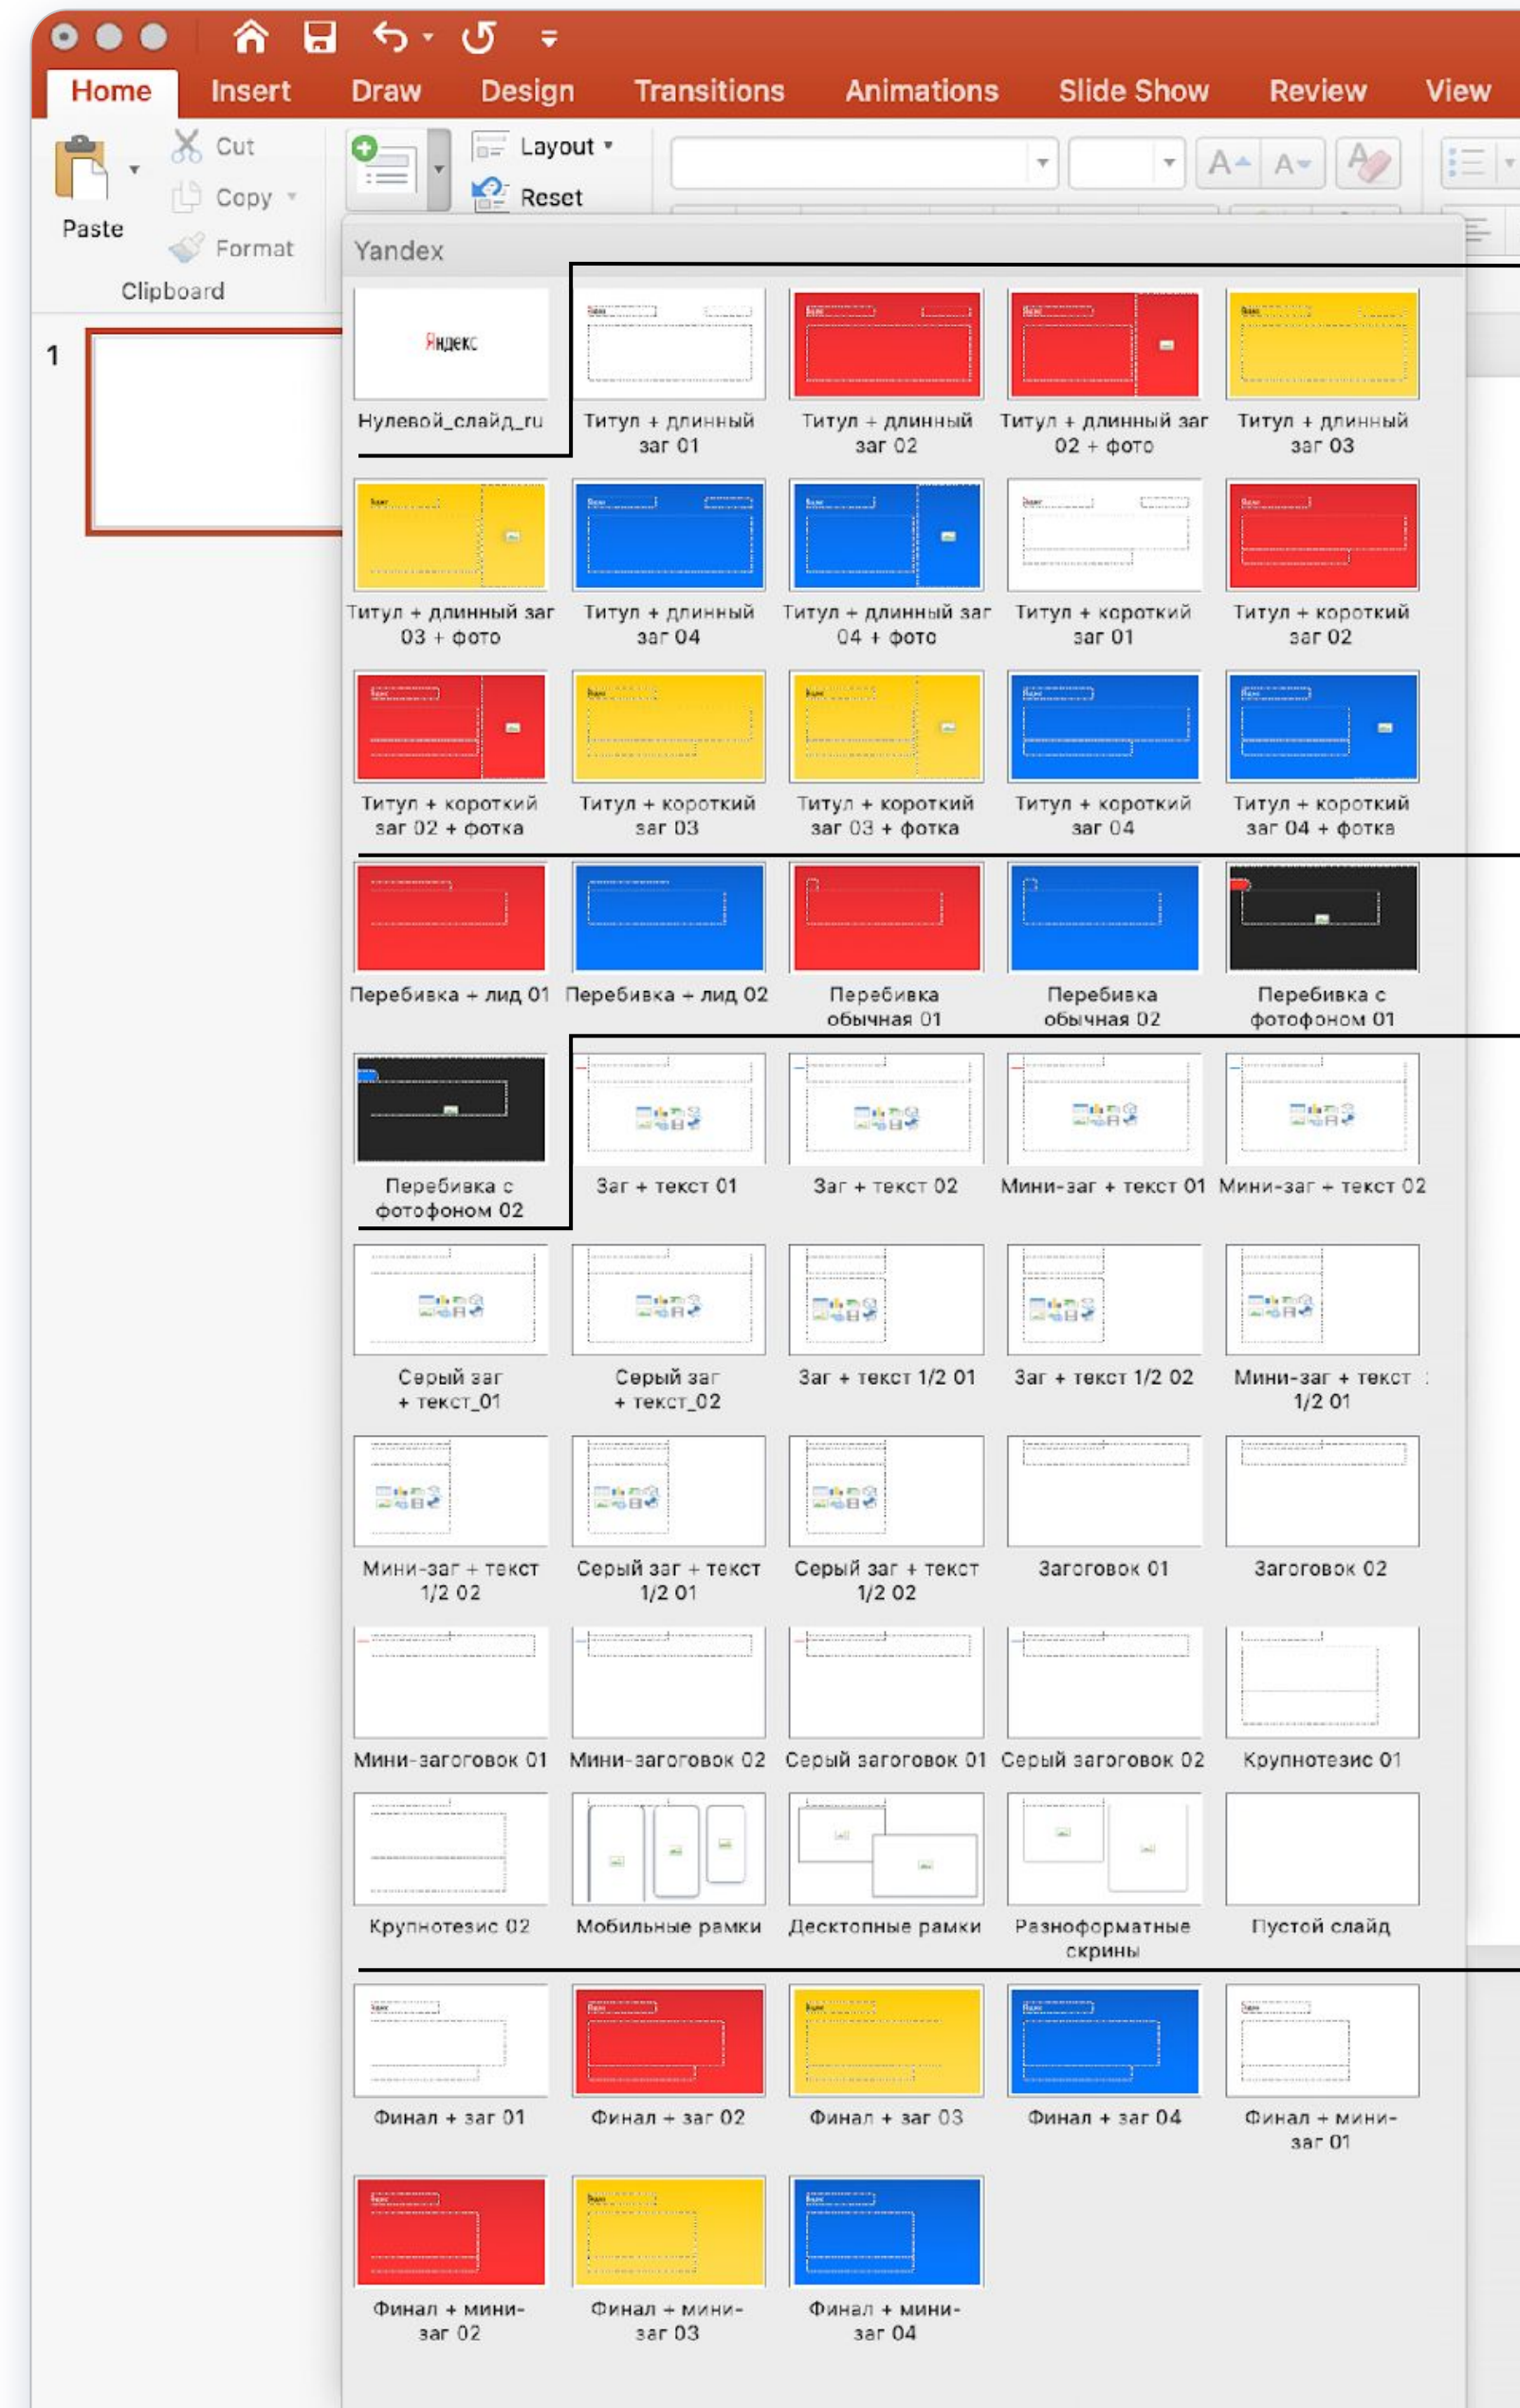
Home Insert Draw Design Transitions Animations Slide Show Review View

Paste Cut Copy Format Clipboard Layout Reset

1

Yandex

Яндекс

Нулевой_слайд_ru

Титул + длинный заг 01

Титул + длинный заг 02

Титул + длинный заг 02 + фото

Титул + длинный заг 03

Титул + длинный заг 03 + фото

Титул + длинный заг 04

Титул + длинный заг 04 + фото

Титул + короткий заг 01

Титул + короткий заг 02

Титул + короткий заг 02 + фотка

Титул + короткий заг 03

Титул + короткий заг 03 + фотка

Титул + короткий заг 04

Титул + короткий заг 04 + фотка

Перебивка + лид 01

Перебивка + лид 02

Перебивка обычная 01

Перебивка обычная 02

Перебивка с фотофоном 01

Перебивка с фотофоном 02

Заг + текст 01

Заг + текст 02

Мини-заг + текст 01

Мини-заг + текст 02

Серый заг + текст_01

Серый заг + текст_02

Заг + текст 1/2 01

Заг + текст 1/2 02

Мини-заг + текст 1/2 01

Мини-заг + текст 1/2 02

Серый заг + текст 1/2 01

Серый заг + текст 1/2 02

Загоговок 01

Загоговок 02

Мини-загоговок 01

Мини-загоговок 02

Серый загоговок 01

Серый загоговок 02

Крупнотезис 01

Крупнотезис 02

Мобильные рамки

Десктопные рамки

Разноформатные скрины

Пустой слайд

Финал + заг 01

Финал + заг 02

Финал + заг 03

Финал + заг 04

Финал + мини-заг 01

Финал + мини-заг 02

Финал + мини-заг 03

Финал + мини-заг 04